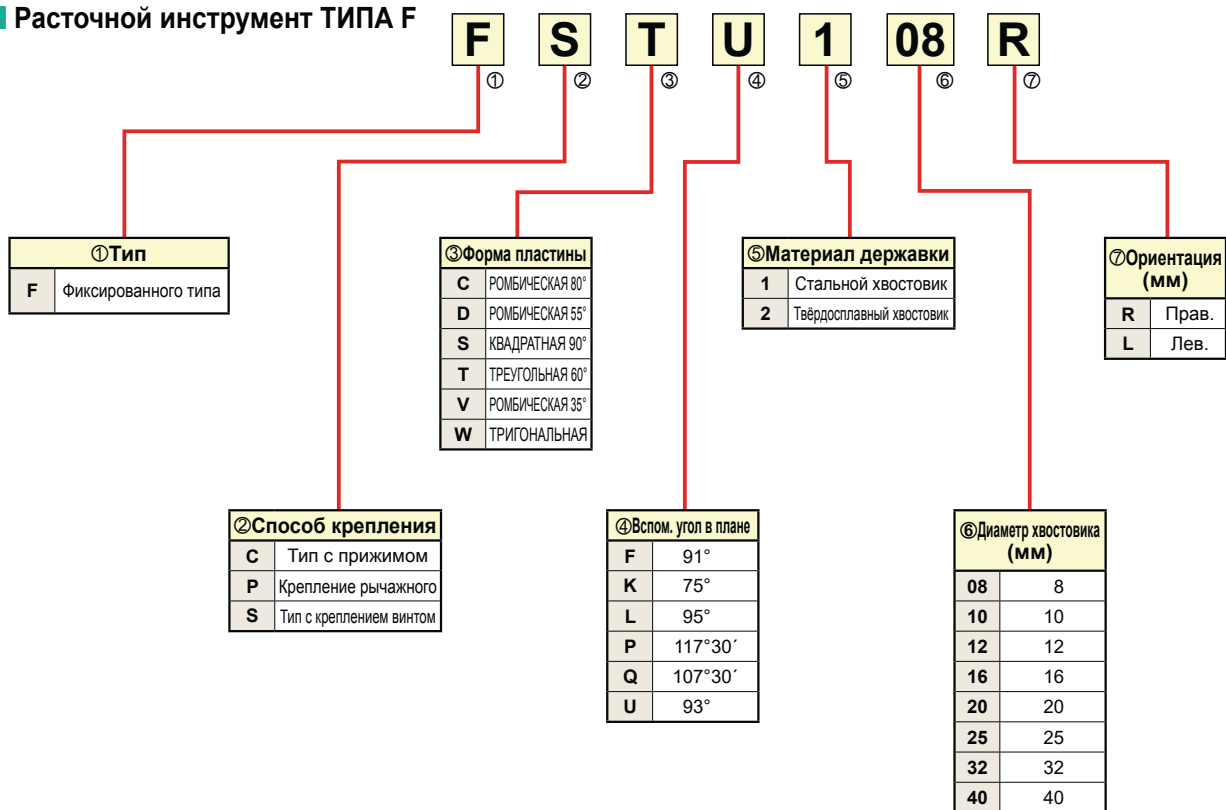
Расточной инструмент ТИПА F

F ① S ② T ③ U ④ 1 ⑤ 08 ⑥ R ⑦

| ①Тип | |
|---|---|
| F | Фиксированного типа |

| ③Форма пластины | |
|---|---|
| C | РОМБИЧЕСКАЯ 80° |
| D | РОМБИЧЕСКАЯ 55° |
| S | КВАДРАТНАЯ 90° |
| T | ТРЕУГОЛЬНАЯ 60° |
| V | РОМБИЧЕСКАЯ 35° |
| W | ТРИГОНАЛЬНАЯ |

| ⑤Материал державки | |
|---|---|
| 1 | Стальной хвостовик |
| 2 | Твёрдосплавный хвостовик |

| ⑦Ориентация (мм) | |
|---|---|
| R | Прав. |
| L | Лев. |

| ②Способ крепления | |
|---|---|
| C | Тип с прижимом |
| P | Крепление рычажного |
| S | Тип с креплением винтом |

| ④Вспом. угол в плане | |
|---|---|
| F | 91° |
| K | 75° |
| L | 95° |
| P | 117°30´ |
| Q | 107°30´ |
| U | 93° |

| ⑥Диаметр хвостовика (мм) | |
|---|---|
| 08 | 8 |
| 10 | 10 |
| 12 | 12 |
| 16 | 16 |
| 20 | 20 |
| 25 | 25 |
| 32 | 32 |
| 40 | 40 |